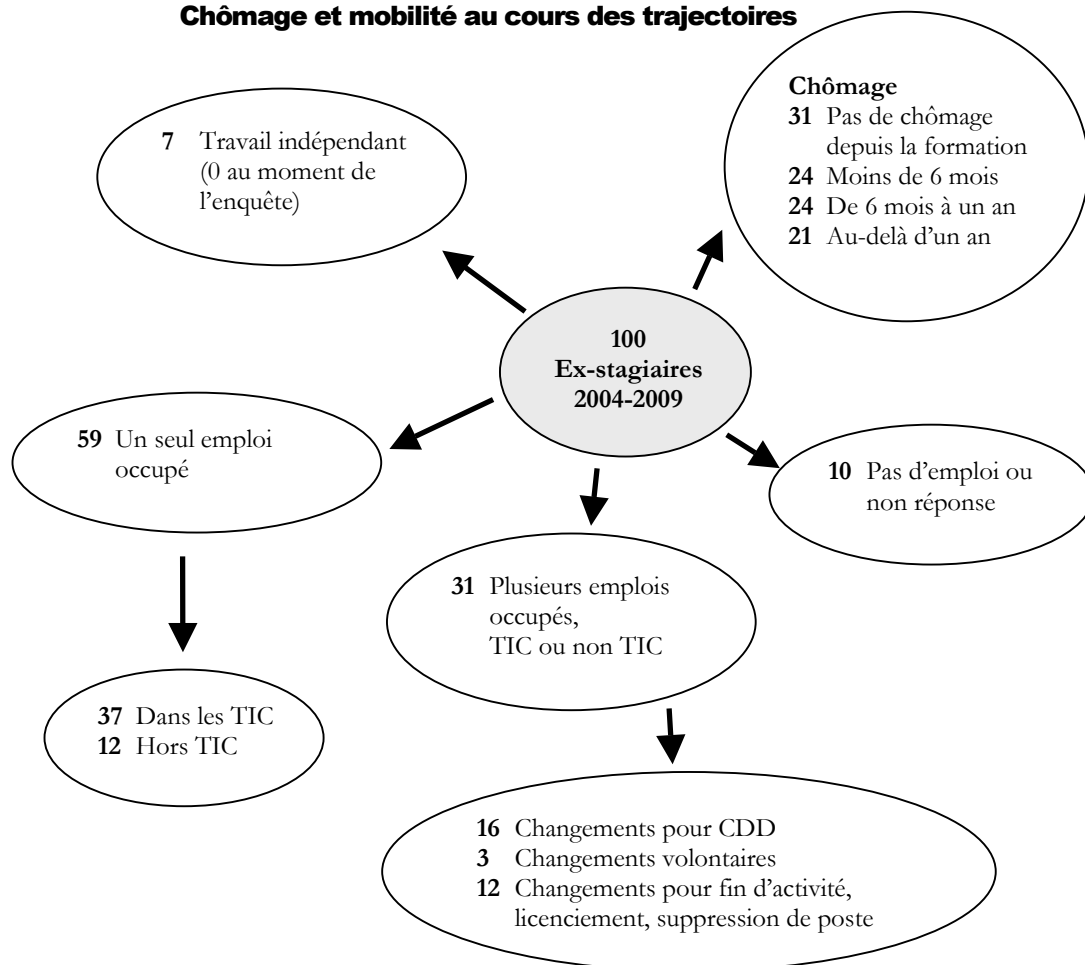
Chômage et mobilité au cours des trajectoires

7 Travail indépendant (0 au moment de l'enquête)

Chômage
31 Pas de chômage depuis la formation
24 Moins de 6 mois
24 De 6 mois à un an
21 Au-delà d'un an

100
Ex-stagiaires
2004-2009

59 Un seul emploi occupé

10 Pas d'emploi ou non réponse

31 Plusieurs emplois occupés, TIC ou non TIC

37 Dans les TIC
12 Hors TIC

16 Changements pour CDD
3 Changements volontaires
12 Changements pour fin d'activité, licenciement, suppression de poste